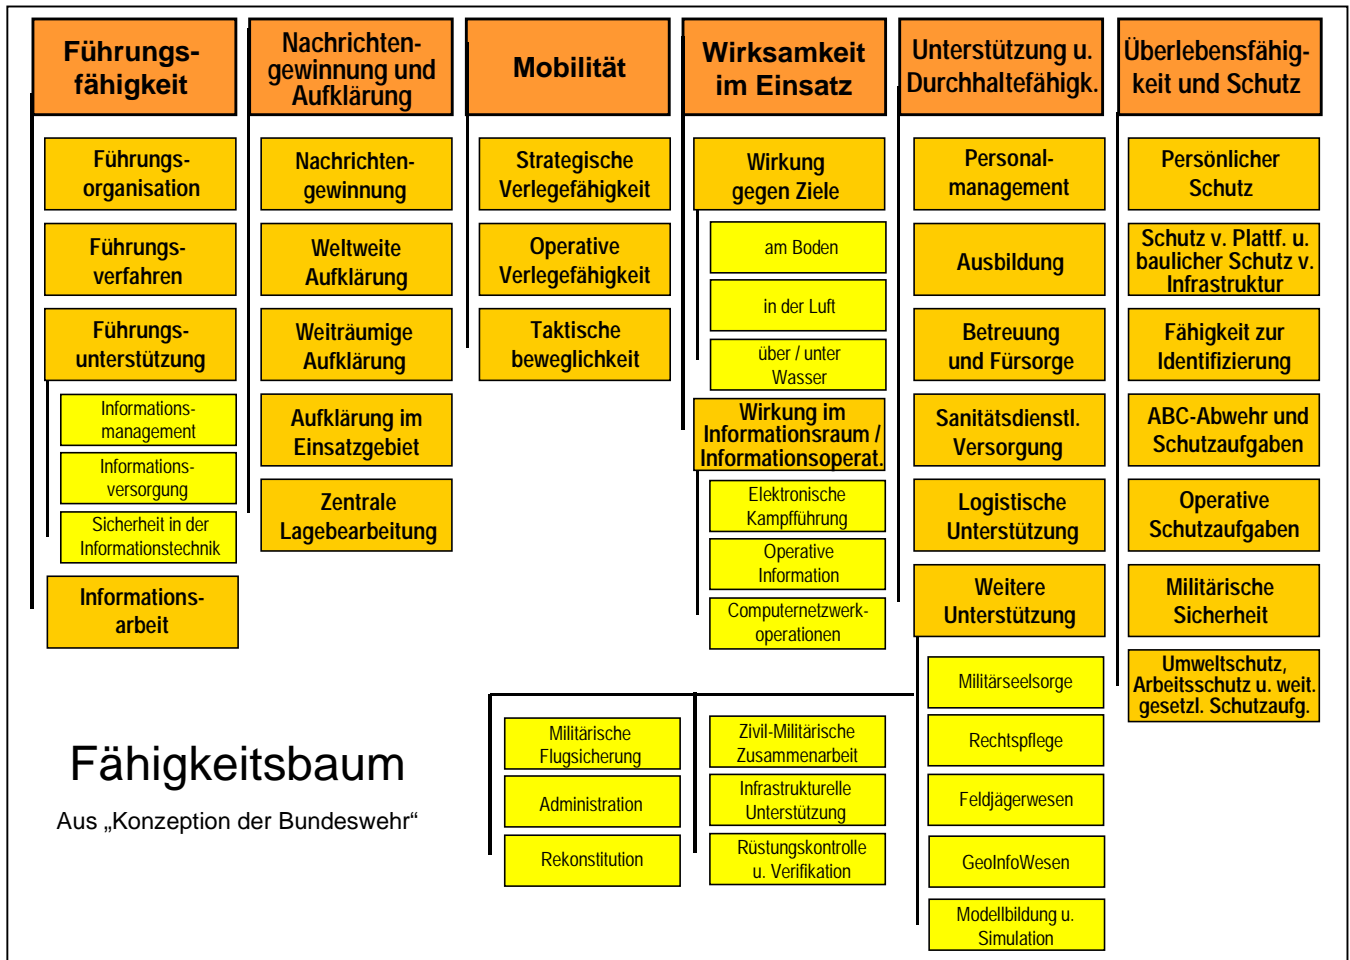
Führungsfähigkeit

Führungsorganisation

Führungsverfahren

Führungsunterstützung

Informationsmanagement

Informationsversorgung

Sicherheit in der Informationstechnik

Informationsarbeit

Nachrichtengewinnung und Aufklärung

Nachrichtengewinnung

Weltweite Aufklärung

Weiträumige Aufklärung

Aufklärung im Einsatzgebiet

Zentrale Lagebearbeitung

Mobilität

Strategische Verlegefähigkeit

Operative Verlegefähigkeit

Taktische beweglichkeit

Wirksamkeit im Einsatz

Wirkung gegen Ziele

am Boden

in der Luft

über / unter Wasser

Wirkung im Informationsraum / Informationsoperat.

Elektronische Kampfführung

Operative Information

Computernetzwerkoperationen

Unterstützung u. Durchhaltefähigk.

Personalmanagement

Ausbildung

Betreuung und Fürsorge

Sanitätsdienstl. Versorgung

Logistische Unterstützung

Weitere Unterstützung

Militärseelsorge

Rechtspflege

Feldjägerwesen

GeoInfoWesen

Modellbildung u. Simulation

Militärische Flugsicherung

Administration

Rekonstitution

Zivil-Militärische Zusammenarbeit

Infrastrukturelle Unterstützung

Rüstungskontrolle u. Verifikation

Überlebensfähigkeit und Schutz

Persönlicher Schutz

Schutz v. Plattf. u. baulicher Schutz v. Infrastruktur

Fähigkeit zur Identifizierung

ABC-Abwehr und Schutzaufgaben

Operative Schutzaufgaben

Militärische Sicherheit

Umweltschutz, Arbeitsschutz u. weit. gesetzl. Schutzaufg.

Fähigkeitsbaum

Aus „Konzeption der Bundeswehr“